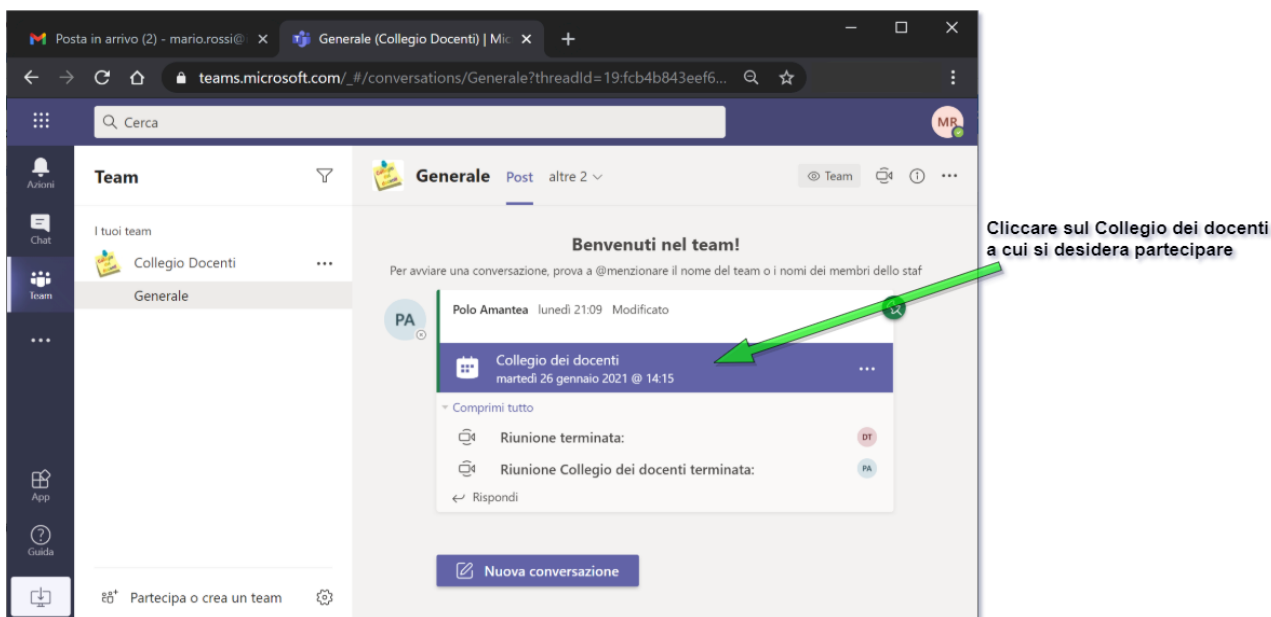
Posta in arrivo (2) - mario.rossi@
Generale (Collegio Docenti) | Mic
teams.microsoft.com/_#/conversations/Generale?threadId=19:fcb4b843eef6...
Cerca
MR
Azioni
Chat
Team
App
Guida
Team
I tuoi team
Collegio Docenti
Generale
Partecipa o crea un team
Generale Post altre 2
Team
Benvenuti nel team!
Per avviare una conversazione, prova a @menzionare il nome del team o i nomi dei membri dello staf
PA
Polo Amantea lunedì 21:09 Modificato
Collegio dei docenti
martedì 26 gennaio 2021 @ 14:15
Comprimi tutto
Riunione terminata:
DT
Riunione Collegio dei docenti terminata:
PA
Rispondi
Nuova conversazione
Cliccare sul Collegio dei docenti a cui si desidera partecipare